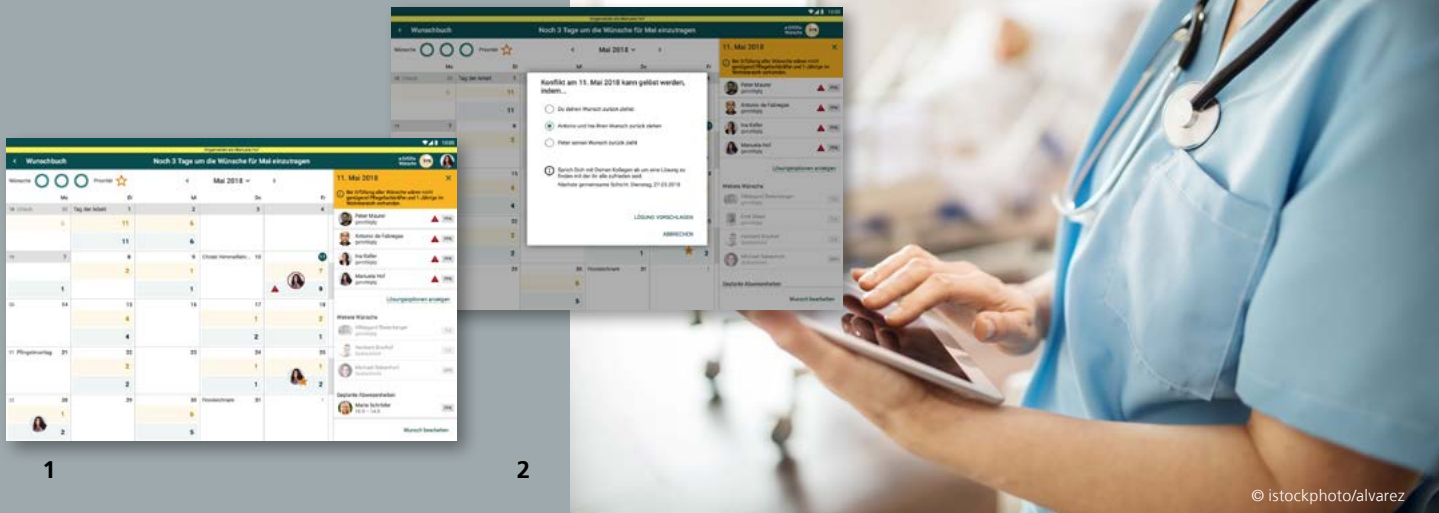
Angemeldet als Manuela Hof

Wunschbuch

Noch 3 Tage um die Wünsche für Mai einzutragen

Wünsche

Priorität

Mai 2018

Mo

Di

Mi

Do

Fr

Tag der Arbeit

Christi Himmelfahrt

Pfingstmontag

Fronleichnam

11. Mai 2018

Bei Erfüllung aller Wünsche wären nicht genügend Pflegefachkräfte und 1 Jüngere im Nachtdienst vorhanden.

Peter Maurer

Antonio de Fabregas

Ina Keller

Manuela Hof

Lösungsoptionen anzeigen

Weitere Wünsche

Herbert Bischof

Michael Rebenhof

Geplante Abwesenheiten

Marie Schröder

Wunsch bearbeiten

Konflikt am 11. Mai 2018 kann gelöst werden, indem...

Du deinen Wunsch zurück ziehst

Antonio und Ina ihren Wunsch zurück ziehen

Peter seinen Wunsch zurück zieht

Sprich Dich mit Deinen Kollegen ab um eine Lösung zu finden mit der ihr alle zufrieden seid.

Nächster gemeinsamer Schicht: Dienstag, 27.05.2018

LÖSUNG VORSCHLAGEN

ABBRECHEN

1

2

© istockphoto/alvarez